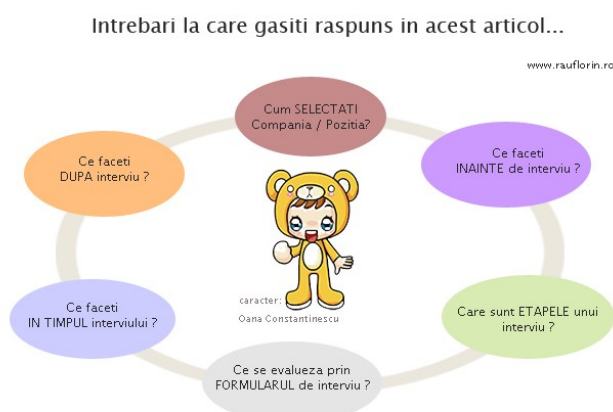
Intrebari la care gasiti raspuns in acest articol...

www.rauflorin.ro

Cum SELECTATI Compania / Pozitia?

Ce faceti INAINTE de interviu ?

Care sunt ETAPELE unui interviu ?

Ce se evalueza prin FORMULARUL de interviu ?

Ce faceti IN TIMPUL interviului ?

Ce faceti DUPA interviu ?

caracter: Oana Constantinescu